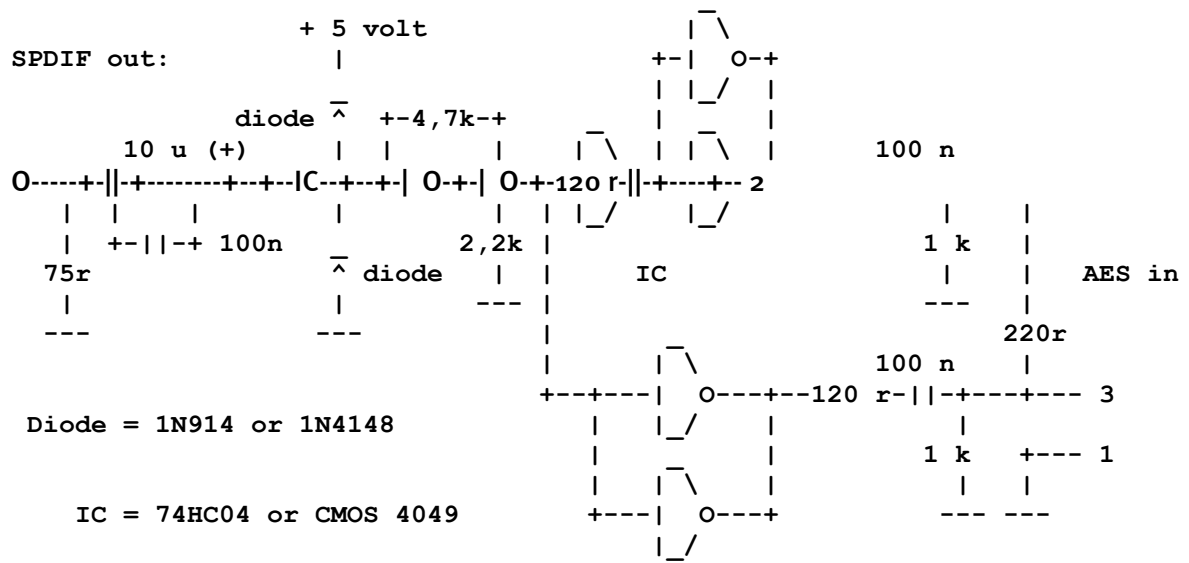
+ 5 volt
SPDIF out:
diode
+-4,7k-+
10 u (+)
100 n
O-----+-||-+--------+--+--IC--+--+-| O-+-| O-+-120 r-||-+----+-- 2
+-||-+ 100n
2,2k
1 k
75r
diode
IC
AES in
220r
100 n
+--+---| O---+--120 r-||-+---+--- 3
Diode = 1N914 or 1N4148
1 k
+--- 1
IC = 74HC04 or CMOS 4049